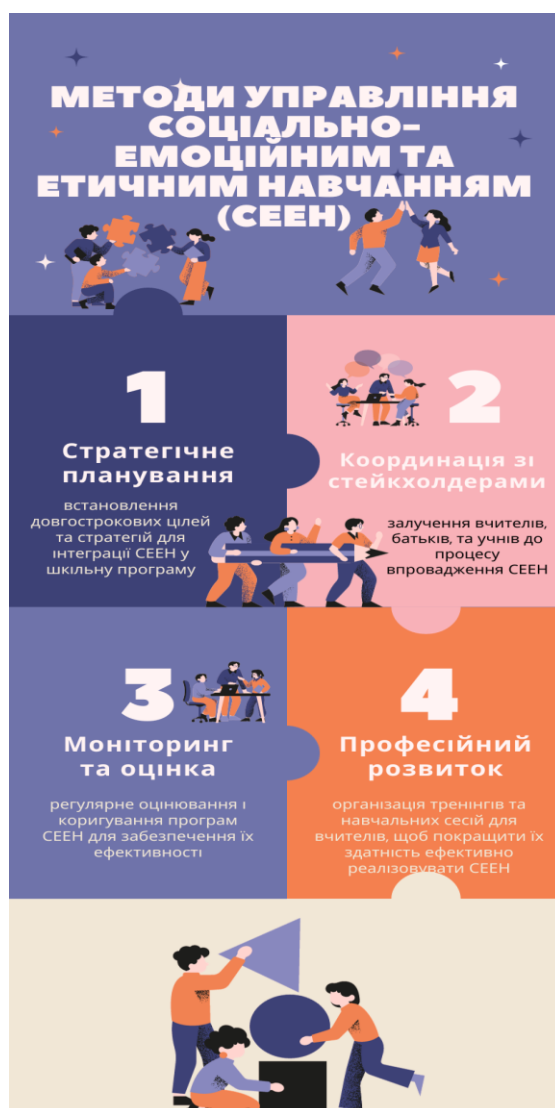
МЕТОДИ УПРАВЛІННЯ СОЦІАЛЬНО-ЕМОЦІЙНИМ ТА ЕТИЧНИМ НАВЧАННЯМ (СЕЕН)

1

Стратегічне планування

встановлення довгострокових цілей та стратегій для інтеграції СЕЕН у шкільну програму

2

Координація зі стейкхолдерами

залучення вчителів, батьків, та учнів до процесу впровадження СЕЕН

3

Моніторинг та оцінка

регулярне оцінювання і коригування програм СЕЕН для забезпечення їх ефективності

4

Професійний розвиток

організація тренінгів та навчальних сесій для вчителів, щоб покращити їх здатність ефективно реалізовувати СЕЕН